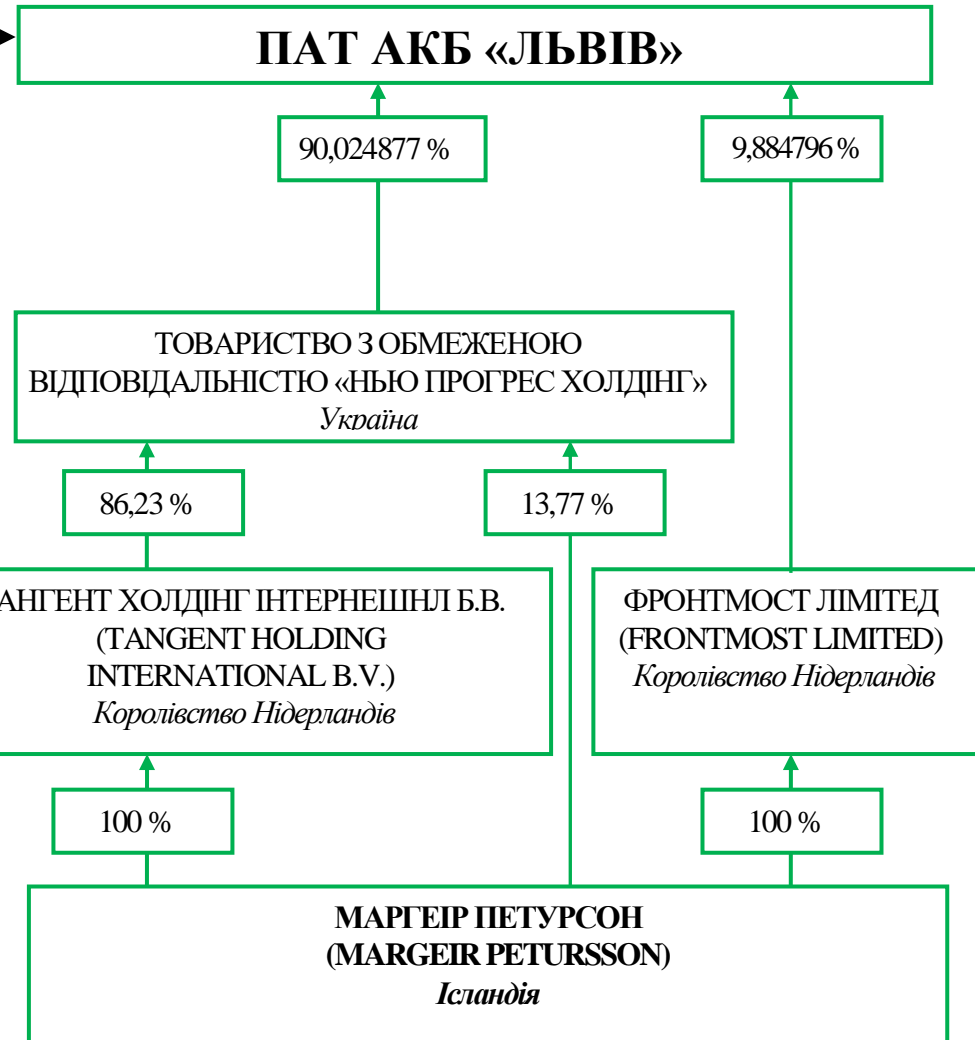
ПАТ АКБ «ЛЬВІВ»

90,024877 %

9,884796 %

ТОВАРИСТВО З ОБМЕЖЕНОЮ ВІДПОВІДАЛЬНІСТЮ «НЬЮ ПРОГРЕС ХОЛДІНГ»
Україна

86,23 %

13,77 %

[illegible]АНГЕНТ ХОЛДІНГ ІНТЕРНЕШНЛ Б.В.
(TANGENT HOLDING INTERNATIONAL B.V.)
Королівство Нідерландів

ФРОНТМОСТ ЛІМІТЕД
(FRONTMOST LIMITED)
Королівство Нідерландів

100 %

100 %

МАРГЕІР ПЕТУРСОН
(MARGEIR PETURSSON)
Ісландія